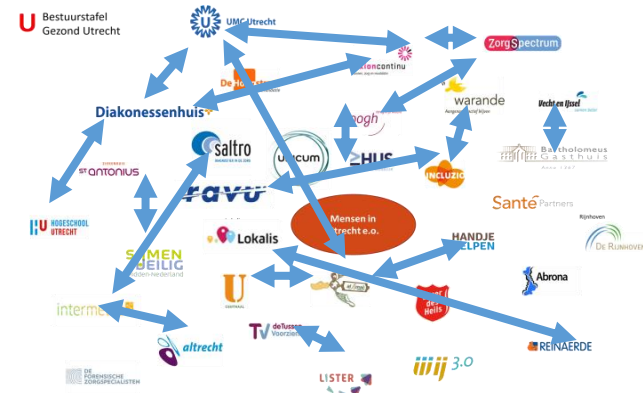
Bestuurstafel Gezond Utrecht

UMC Utrecht

De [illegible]

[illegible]continu

ZorgSpectrum

Diakonessenhuis

warande

Vecht en IJssel

saltro

St. Antonius

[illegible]ogh

Umcum

HUS

Incluzio

Bartholomeus Gasthuis

HOGESCHOOL UTRECHT

ravu

Mensen in Utrecht e.o.

Santé Partners

Rijnhoven

De Rijnhoven

Lokalis

SAMEN VEILIG Midden-Nederland

HANDJE HELPEN

Abrona

U

interme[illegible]

Leger des Heils

altrecht

TV deTussen Voorziening

REINAERDE

DE FORENSISCHE ZORGSPECIALISTEN

LISTER

wij 3.0